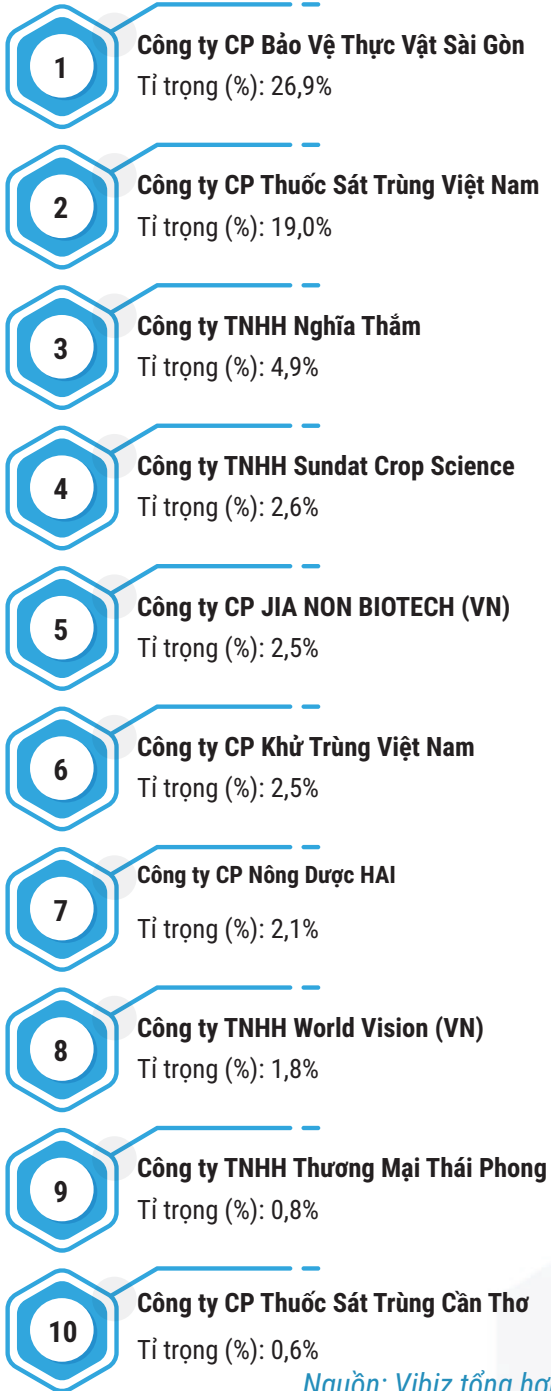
1
Công ty CP Bảo Vệ Thực Vật Sài Gòn
Tỉ trọng (%): 26,9%

2
Công ty CP Thuốc Sát Trùng Việt Nam
Tỉ trọng (%): 19,0%

3
Công ty TNHH Nghĩa Thắm
Tỉ trọng (%): 4,9%

4
Công ty TNHH Sundat Crop Science
Tỉ trọng (%): 2,6%

5
Công ty CP JIA NON BIOTECH (VN)
Tỉ trọng (%): 2,5%

6
Công ty CP Khử Trùng Việt Nam
Tỉ trọng (%): 2,5%

7
Công ty CP Nông Dược HAI
Tỉ trọng (%): 2,1%

8
Công ty TNHH World Vision (VN)
Tỉ trọng (%): 1,8%

9
Công ty TNHH Thương Mại Thái Phong
Tỉ trọng (%): 0,8%

10
Công ty CP Thuốc Sát Trùng Cần Thơ
Tỉ trọng (%): 0,6%

Nguồn: Vibiz tổng hợ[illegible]